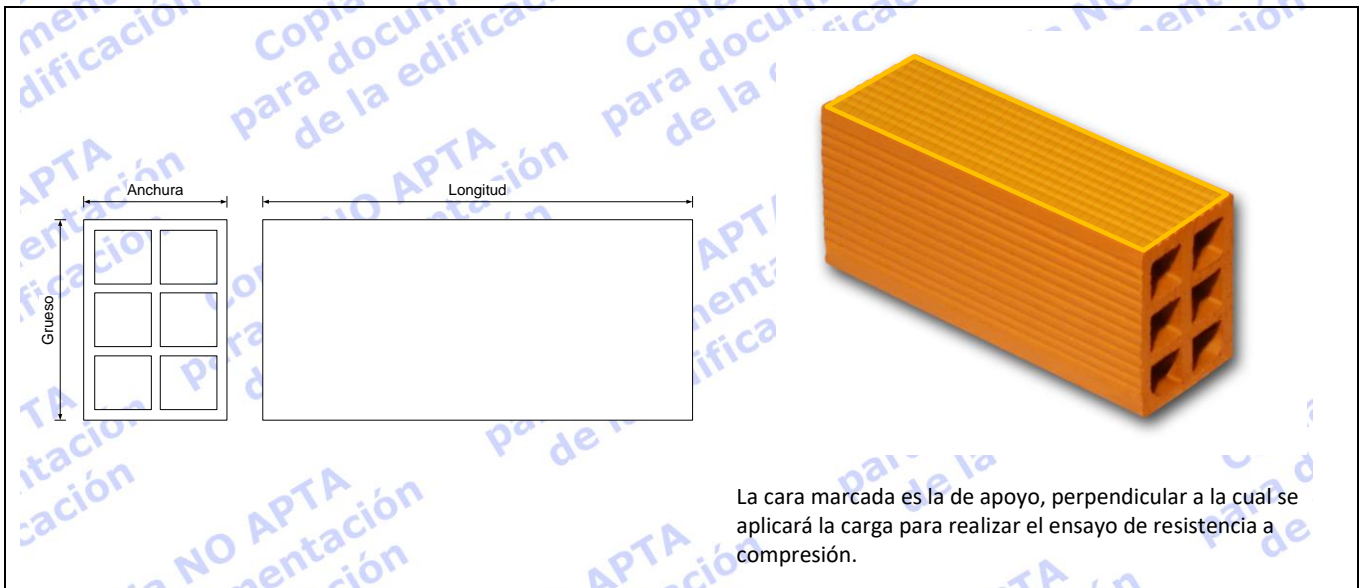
Anchura

Longitud

Grueso

La cara marcada es la de apoyo, perpendicular a la cual se aplicará la carga para realizar el ensayo de resistencia a compresión.

Copia para documentación de la edificación NO APTA